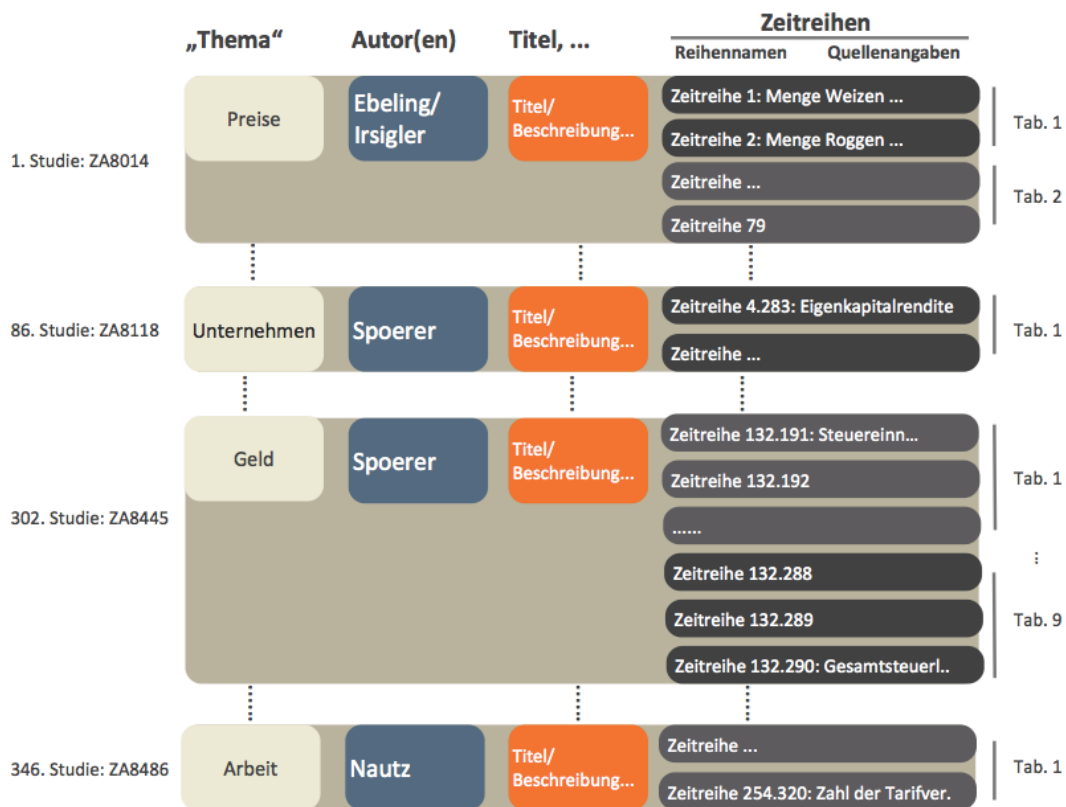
„Thema“ | Autor(en) | Titel, ... | Zeitreihen
Reihennamen | Quellenangaben

1. Studie: ZA8014
Preise
Ebeling/ Irsigler
Titel/ Beschreibung...
Zeitreihe 1: Menge Weizen ...
Zeitreihe 2: Menge Roggen ...
Tab. 1
Zeitreihe ...
Zeitreihe 79
Tab. 2

86. Studie: ZA8118
Unternehmen
Spoerer
Titel/ Beschreibung...
Zeitreihe 4.283: Eigenkapitalrendite
Zeitreihe ...
Tab. 1

302. Studie: ZA8445
Geld
Spoerer
Titel/ Beschreibung...
Zeitreihe 132.191: Steuereinn...
Zeitreihe 132.192
......
Tab. 1
⋮
Zeitreihe 132.288
Zeitreihe 132.289
Zeitreihe 132.290: Gesamtsteuerl..
Tab. 9

346. Studie: ZA8486
Arbeit
Nautz
Titel/ Beschreibung...
Zeitreihe ...
Zeitreihe 254.320: Zahl der Tarifver.
Tab. 1